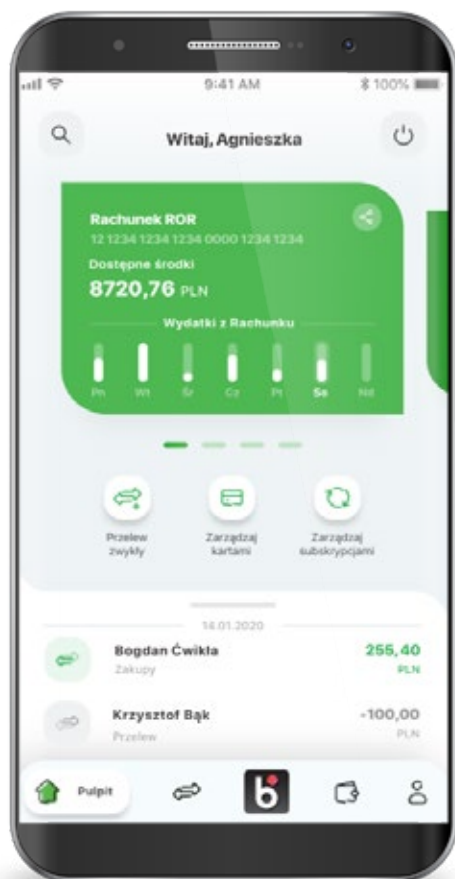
9:41 AM
100%

Witaj, Agnieszka

Rachunek ROR
12 1234 1234 1234 0000 1234 1234
Dostępne środki
8720,76 PLN
Wydatki z Rachunku
Pn Wt Śr Cz Pt Sb Nd

Przelew zwykły
Zarządzaj kartami
Zarządzaj subskrypcjami

14.01.2020
Bogdan Ćwikła
Zakupy
255,40
PLN
Krzysztof Bąk
Przelew
-100,00
PLN

Pulpit
b